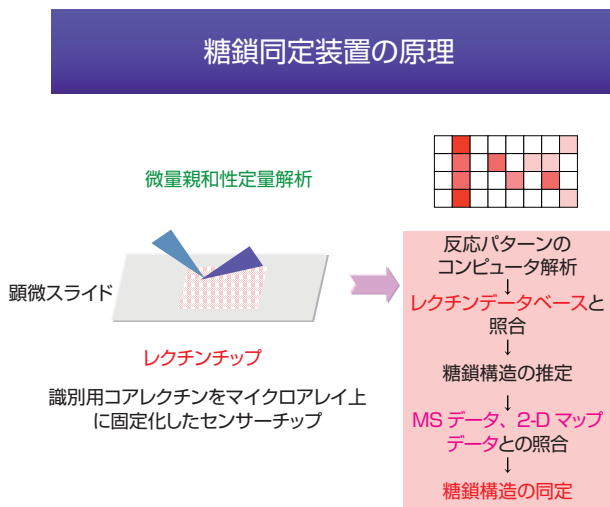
糖鎖同定装置の原理

微量親和性定量解析

顕微スライド

レクチンチップ

識別用コアレクチンをマイクロアレイ上に固定化したセンサーチップ

反応パターンのコンピュータ解析
↓
レクチンデータベースと照合
↓
糖鎖構造の推定
↓
MS データ、2-D マップデータとの照合
↓
糖鎖構造の同定